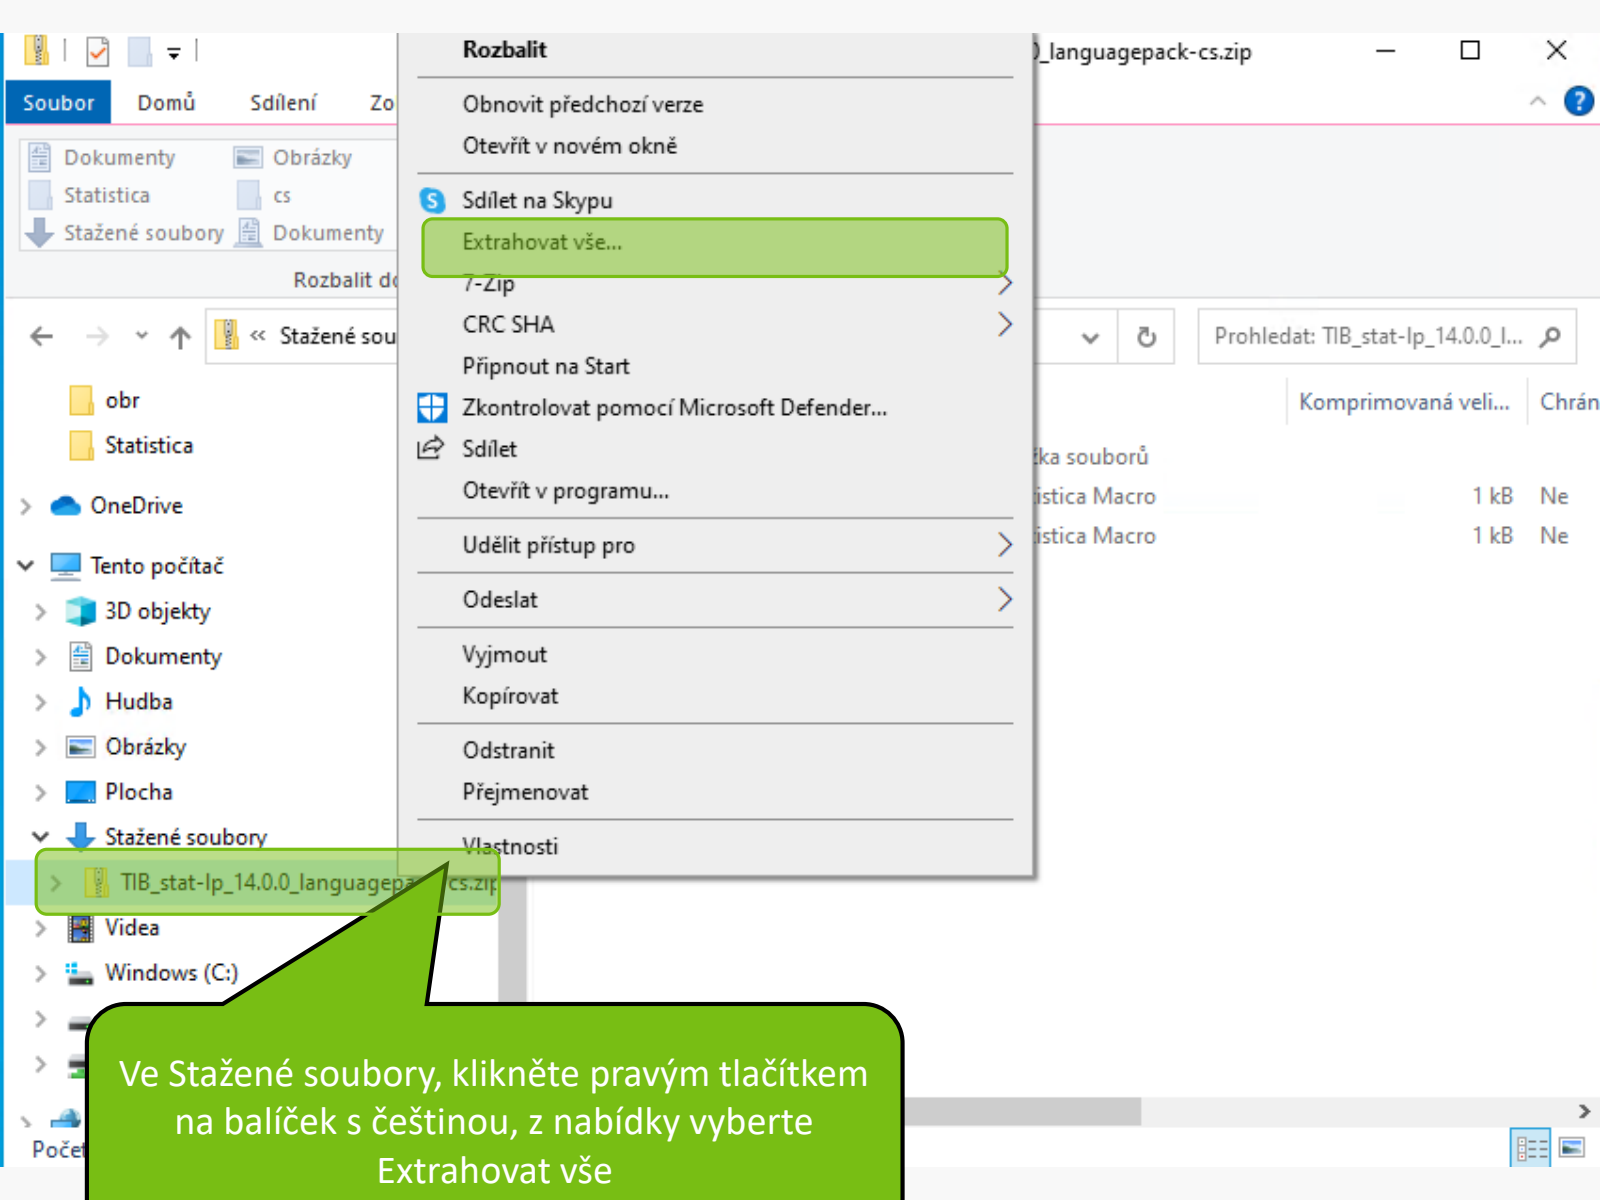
)_languagepack-cs.zip

Soubor Domů Sdílení Zo

Dokumenty Obrázky
Statistica cs
Stažené soubory Dokumenty

Rozbalit do

« Stažené sou

Prohledat: TIB_stat-lp_14.0.0_l...

Komprimovaná veli... Chrán

ka souborů
istica Macro 1 kB Ne
istica Macro 1 kB Ne

obr
Statistica
OneDrive
Tento počítač
3D objekty
Dokumenty
Hudba
Obrázky
Plocha
Stažené soubory
TIB_stat-lp_14.0.0_languagepa cs.zip
Videa
Windows (C:)

Počet

Rozbalit
Obnovit předchozí verze
Otevřít v novém okně
Sdílet na Skypu
Extrahovat vše...
7-Zip
CRC SHA
Připnout na Start
Zkontrolovat pomocí Microsoft Defender...
Sdílet
Otevřít v programu...
Udělit přístup pro
Odeslat
Vyjmout
Kopírovat
Odstranit
Přejmenovat
Vlastnosti

Ve Stažené soubory, klikněte pravým tlačítkem na balíček s češtinou, z nabídky vyberte Extrahovat vše